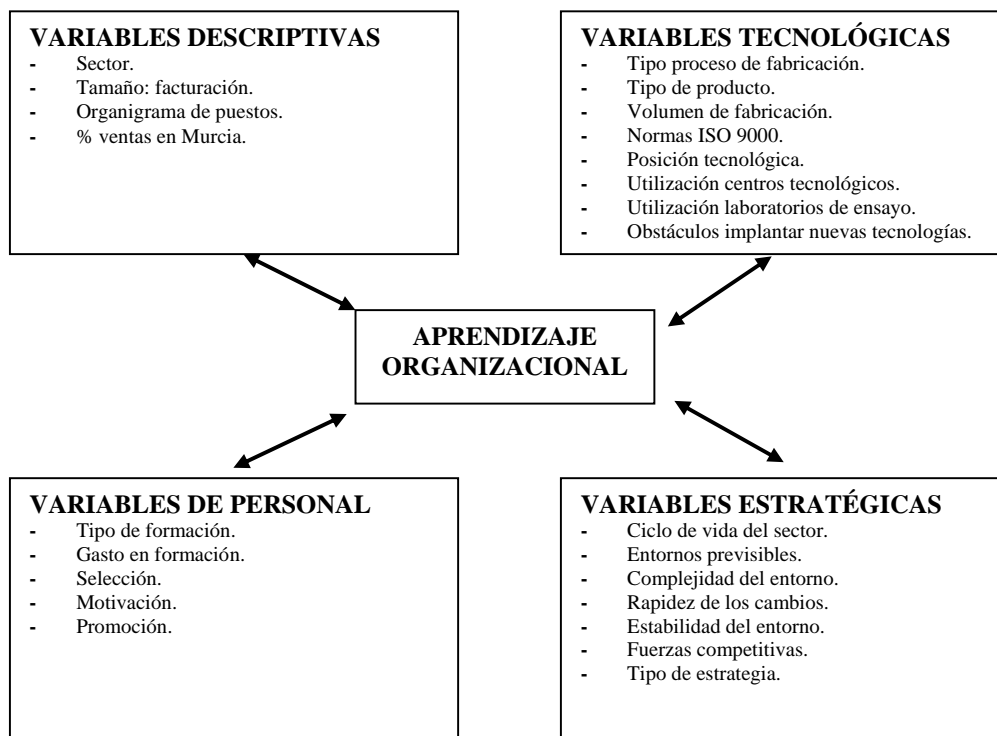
VARIABLES DESCRIPTIVAS
- Sector.
- Tamaño: facturación.
- Organigrama de puestos.
- % ventas en Murcia.

VARIABLES TECNOLÓGICAS
- Tipo proceso de fabricación.
- Tipo de producto.
- Volumen de fabricación.
- Normas ISO 9000.
- Posición tecnológica.
- Utilización centros tecnológicos.
- Utilización laboratorios de ensayo.
- Obstáculos implantar nuevas tecnologías.

APRENDIZAJE ORGANIZACIONAL

VARIABLES DE PERSONAL
- Tipo de formación.
- Gasto en formación.
- Selección.
- Motivación.
- Promoción.

VARIABLES ESTRATÉGICAS
- Ciclo de vida del sector.
- Entornos previsibles.
- Complejidad del entorno.
- Rapidez de los cambios.
- Estabilidad del entorno.
- Fuerzas competitivas.
- Tipo de estrategia.